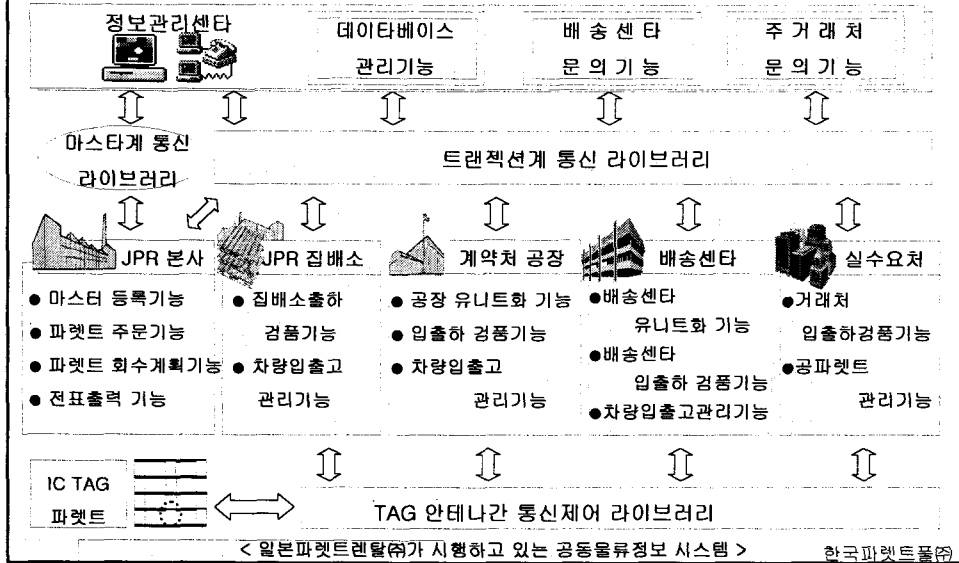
정보관리센타

데이타베이스 관리기능

배 송 센 타 문 의 기 능

주 거 래 처 문 의 기 능

마스타계 통신 라이브러리

트랜젝션계 통신 라이브러리

JPR 본사

JPR 집배소

계약처 공장

배송센타

실수요처

● 마스터 등록기능
● 파렛트 주문기능
● 파렛트 회수계획기능
● 전표출력 기능

● 집배소출하 검품기능
● 차량입출고 관리기능

● 공장 유니트화 기능
● 입출하 검품기능
● 차량입출고 관리기능

●배송센타 유니트화 기능
●배송센타 입출하 검품기능
●차량입출고관리기능

●거래처 입출하검품기능
●공파렛트 관리기능

IC TAG

파렛트

TAG 안테나간 통신제어 라이브러리

< 일본파렛트렌탈㈜가 시행하고 있는 공동물류정보 시스템 >

한국파렛트풀㈜